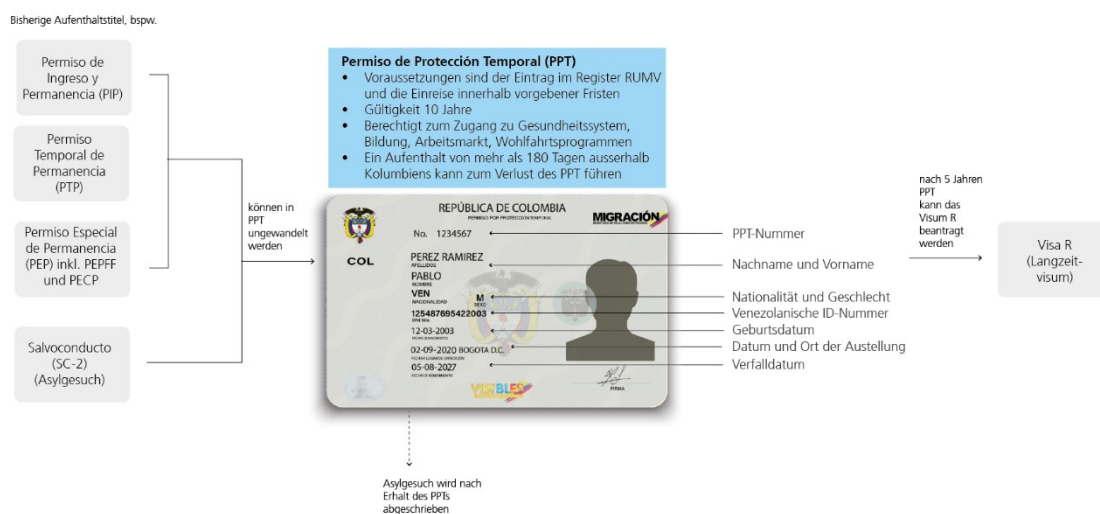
Bisherige Aufenthaltstitel, bspw.

Permiso de Ingreso y Permanencia (PIP)

Permiso Temporal de Permanencia (PTP)

Permiso Especial de Permanencia (PEP) inkl. PEPFF und PECP

Salvoconducto (SC-2) (Asylgesuch)

können in PPT ungewandelt werden

**Permiso de Protección Temporal (PPT)**
- Voraussetzungen sind der Eintrag im Register RUMV und die Einreise innerhalb vorgebener Fristen
- Gültigkeit 10 Jahre
- Berechtigt zum Zugang zu Gesundheitssystem, Bildung, Arbeitsmarkt, Wohlfahrtsprogrammen
- Ein Aufenthalt von mehr als 180 Tagen ausserhalb Kolumbiens kann zum Verlust des PPT führen

REPÚBLICA DE COLOMBIA
PERMISO POR PROTECCIÓN TEMPORAL
MIGRACIÓN
No. 1234567
COL
PEREZ RAMIREZ
APELLIDOS
PABLO
NOMBRE
VEN
NACIONALIDAD
M
SEXO
125487695422003
12-03-2003
02-09-2020 BOGOTA D.C.
05-08-2027
VISIBLES
FIRMA

PPT-Nummer
Nachname und Vorname
Nationalität und Geschlecht
Venezolanische ID-Nummer
Geburtsdatum
Datum und Ort der Austellung
Verfalldatum

nach 5 Jahren PPT kann das Visum R beantragt werden

Visa R (Langzeit-visum)

Asylgesuch wird nach Erhalt des PPTs abgeschrieben